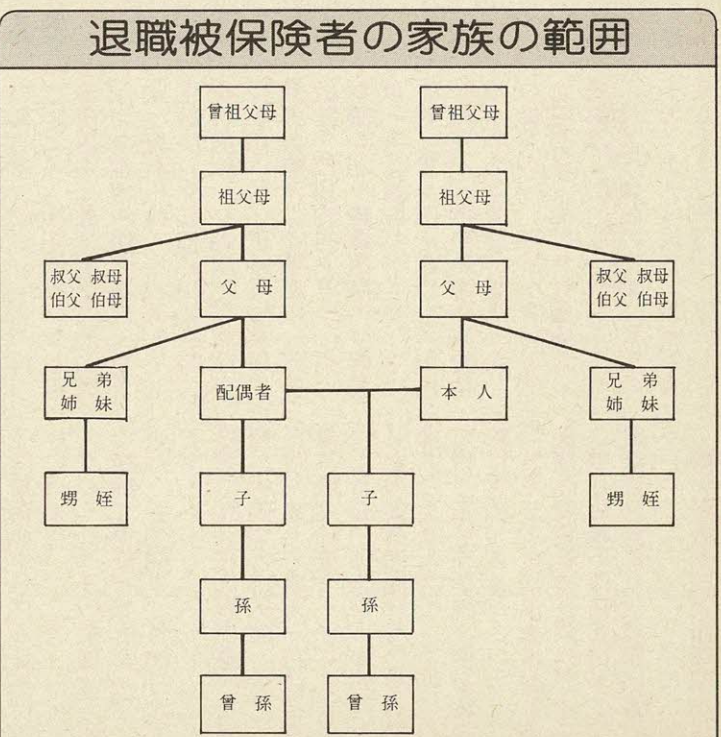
退職被保険者の家族の範囲

曾祖父母

曾祖父母

祖父母

祖父母

叔父 叔母
伯父 伯母

父 母

父 母

叔父 叔母
伯父 伯母

兄 弟
姉 妹

配偶者

本 人

兄 弟
姉 妹

甥 姪

子

子

甥 姪

孫

孫

曾 孫

曾 孫